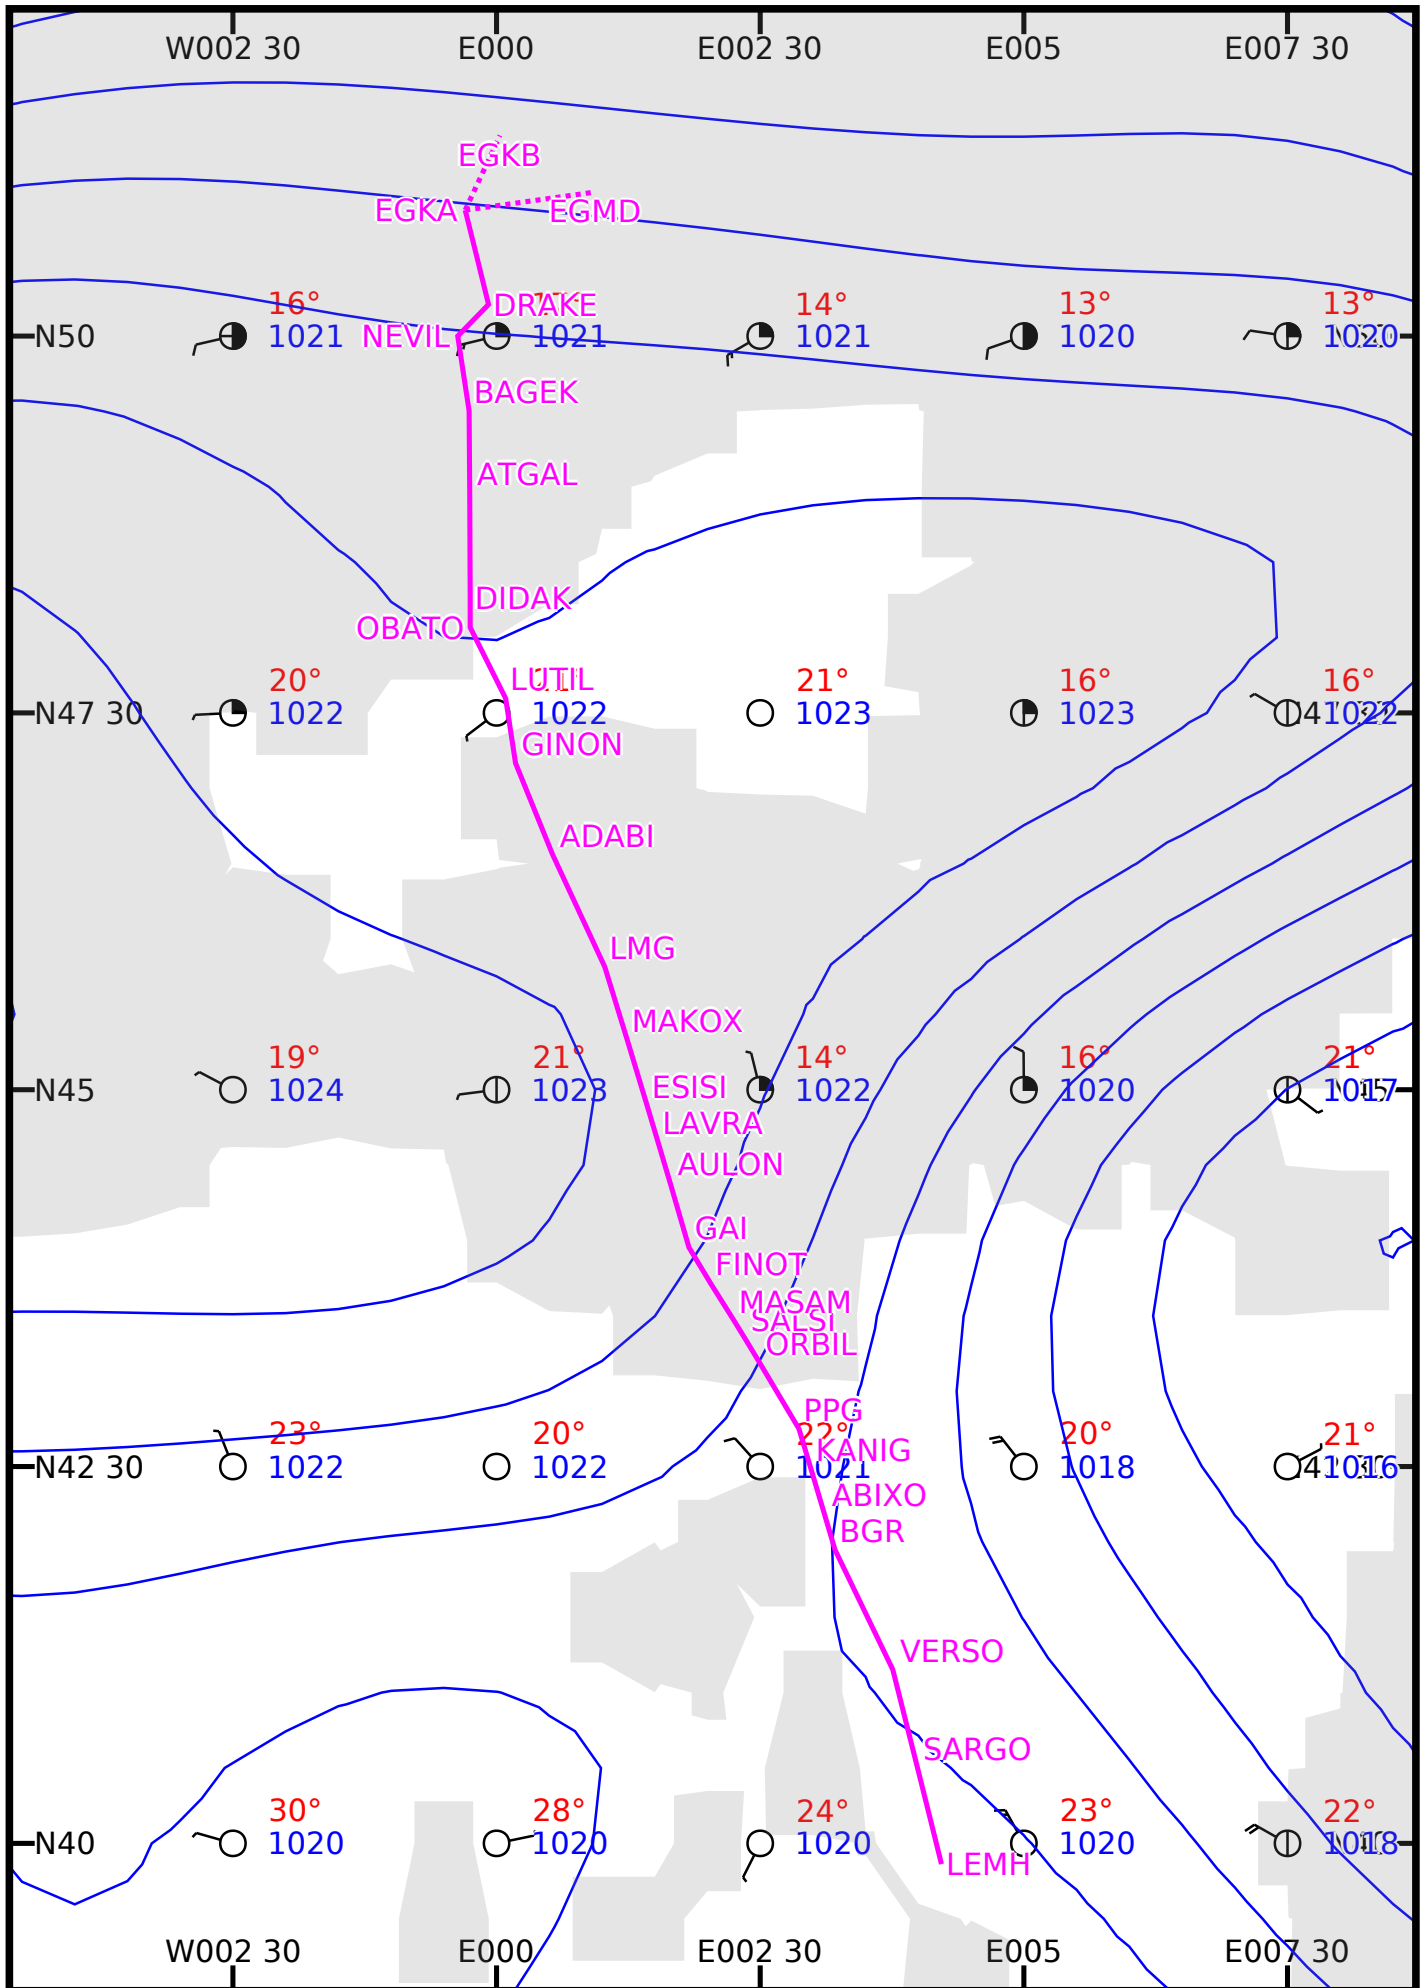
W002 30 E000 E002 30 E005 E007 30

EGKB
EGKA EGMD

N50
16° 1021
NEVIL DRAKE 1021
14° 1021
13° 1020
13° 1020

BAGEK
ATGAL
DIDAK
OBATO

N47 30
20° 1022
LUTIL 1022
GINON
21° 1023
16° 1023
16° 1022

ADABI
LMG
MAKOX

N45
19° 1024
21° 1023
ESISI
14° 1022
16° 1020
21° 1017

LAVRA
AULON
GAI
FINOT
MASAM
SALSI
ORBIL
PPG

N42 30
23° 1022
20° 1022
22° 1021
KANIG
20° 1018
21° 1016

ABIXO
BGR
VERSO
SARGO

N40
30° 1020
28° 1020
24° 1020
23° 1020
22° 1018
LEMH

W002 30 E000 E002 30 E005 E007 30